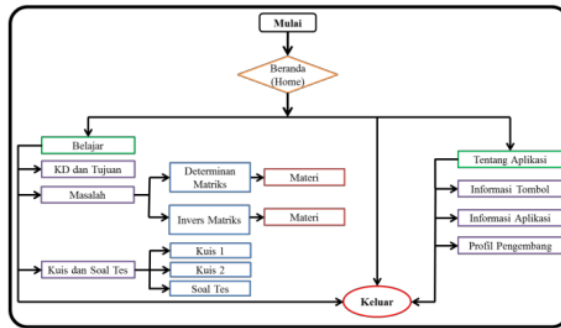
Mulai

Beranda (Home)

Belajar

KD dan Tujuan

Masalah

Determinan Matriks

Materi

Invers Matriks

Materi

Kuis dan Soal Tes

Kuis 1

Kuis 2

Soal Tes

Keluar

Tentang Aplikasi

Informasi Tombol

Informasi Aplikasi

Profil Pengembang